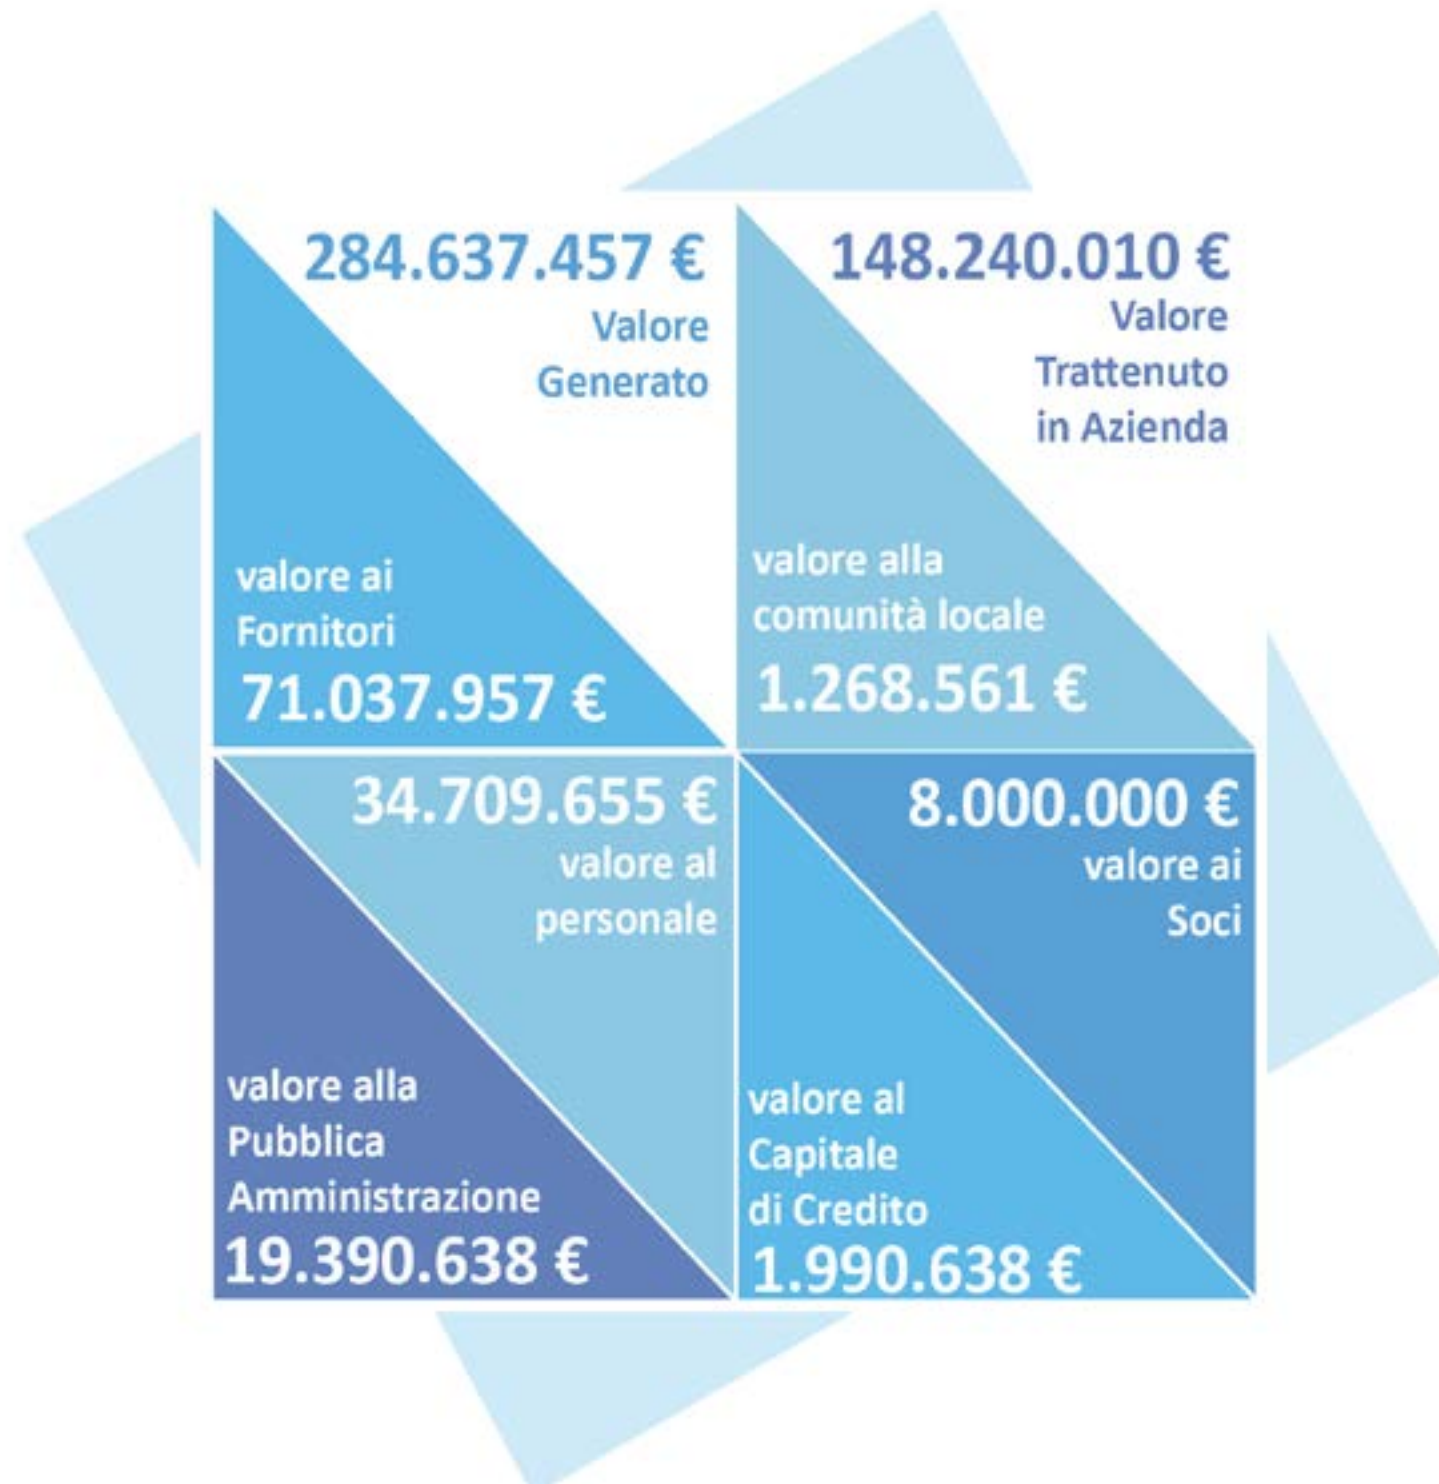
284.637.457 €
Valore Generato

148.240.010 €
Valore Trattenuto in Azienda

valore ai Fornitori
71.037.957 €

valore alla comunità locale
1.268.561 €

34.709.655 €
valore al personale

8.000.000 €
valore ai Soci

valore alla Pubblica Amministrazione
19.390.638 €

valore al Capitale di Credito
1.990.638 €